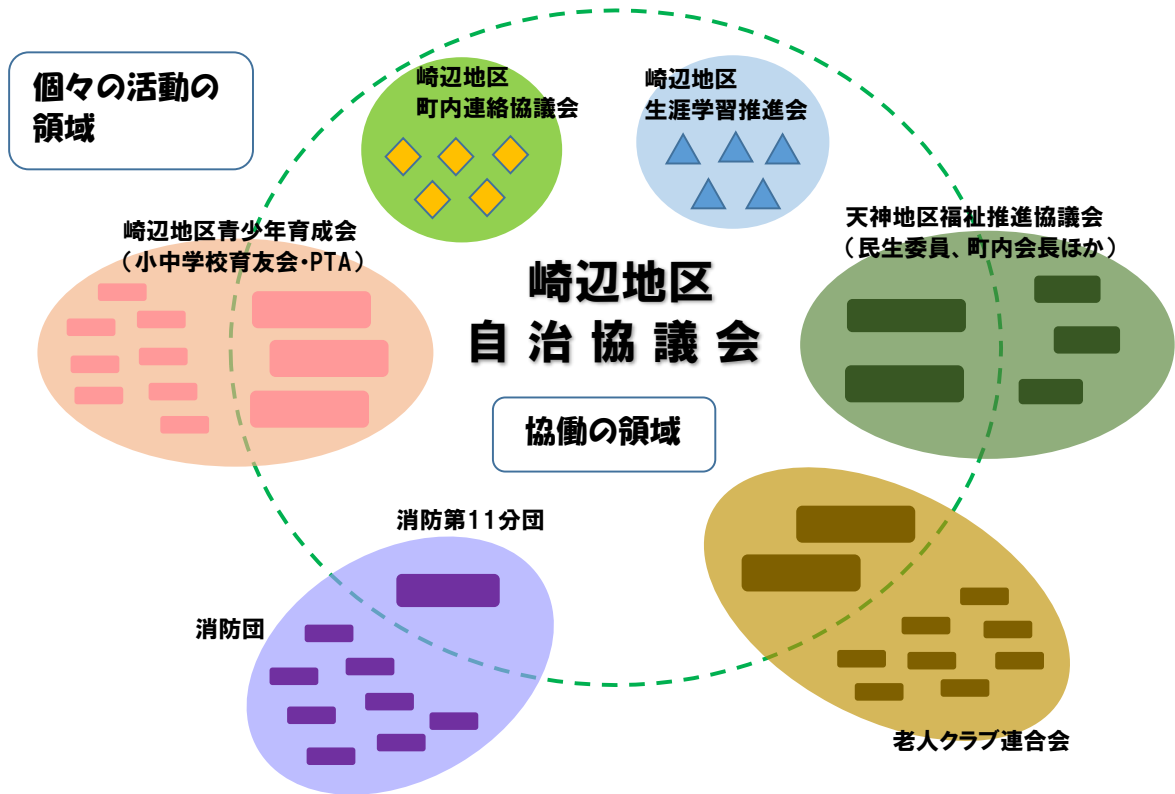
個々の活動の領域

崎辺地区
町内連絡協議会

崎辺地区
生涯学習推進会

崎辺地区青少年育成会
（小中学校育友会・PTA）

崎辺地区
自治協議会

天神地区福祉推進協議会
（民生委員、町内会長ほか）

協働の領域

消防第11分団

消防団

老人クラブ連合会